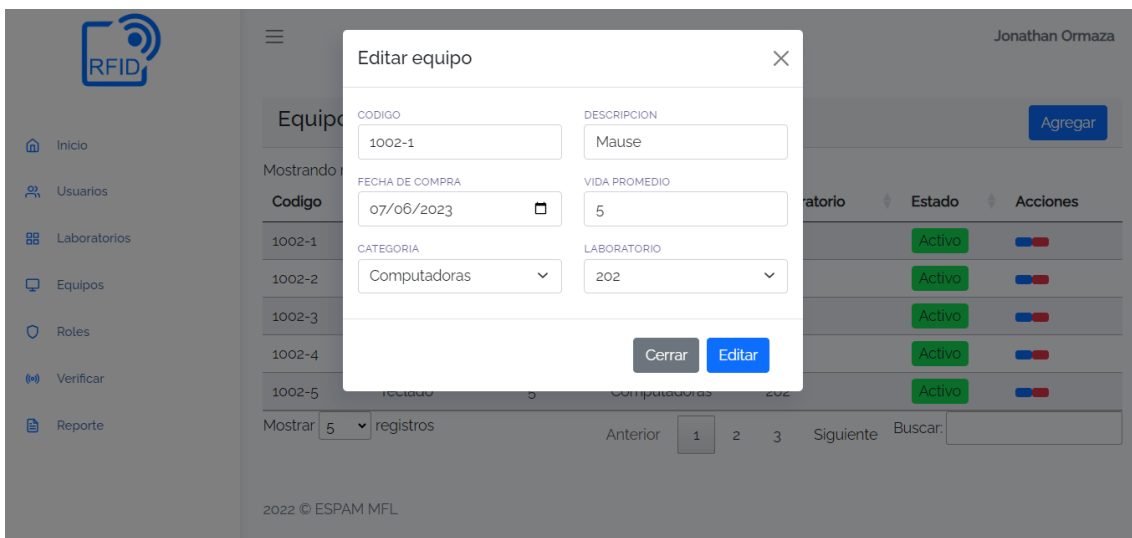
RFID

Inicio
Usuarios
Laboratorios
Equipos
Roles
Verificar
Reporte

Jonathan Ormaza

Equipo

Agregar

Mostrando r

| Codigo | | | | ratorio | Estado | Acciones |
|---|---|---|---|---|---|---|
| 1002-1 | | | | | Activo | |
| 1002-2 | | | | | Activo | |
| 1002-3 | | | | | Activo | |
| 1002-4 | | | | | Activo | |
| 1002-5 | Teclado | 5 | Computadoras | 202 | Activo | |

Mostrar 5 registros

Anterior 1 2 3 Siguiente

Buscar:

2022 © ESPAM MFL

Editar equipo

CODIGO
1002-1

DESCRIPCION
Mause

FECHA DE COMPRA
07/06/2023

VIDA PROMEDIO
5

CATEGORIA
Computadoras

LABORATORIO
202

Cerrar
Editar